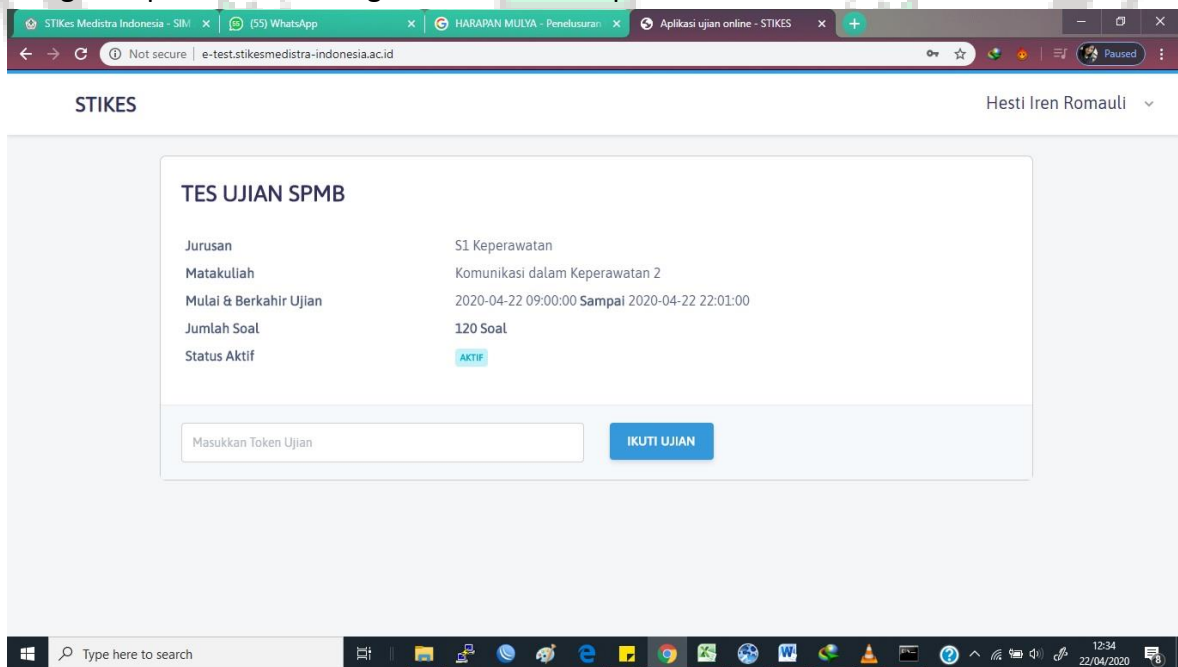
STIKes Medistra Indonesia - SIM ×
(55) WhatsApp ×
HARAPAN MULYA - Penelusuran ×
Aplikasi ujian online - STIKES ×

Not secure | e-test.stikesmedistra-indonesia.ac.id

Paused

STIKES

Hesti Iren Romauli

TES UJIAN SPMB

| | |
|---|---|
| Jurusan | S1 Keperawatan |
| Matakuliah | Komunikasi dalam Keperawatan 2 |
| Mulai & Berkahir Ujian | 2020-04-22 09:00:00 **Sampai** 2020-04-22 22:01:00 |
| Jumlah Soal | 120 Soal |
| Status Aktif | AKTIF |

Masukkan Token Ujian

IKUTI UJIAN

Type here to search

12:34
22/04/2020

8